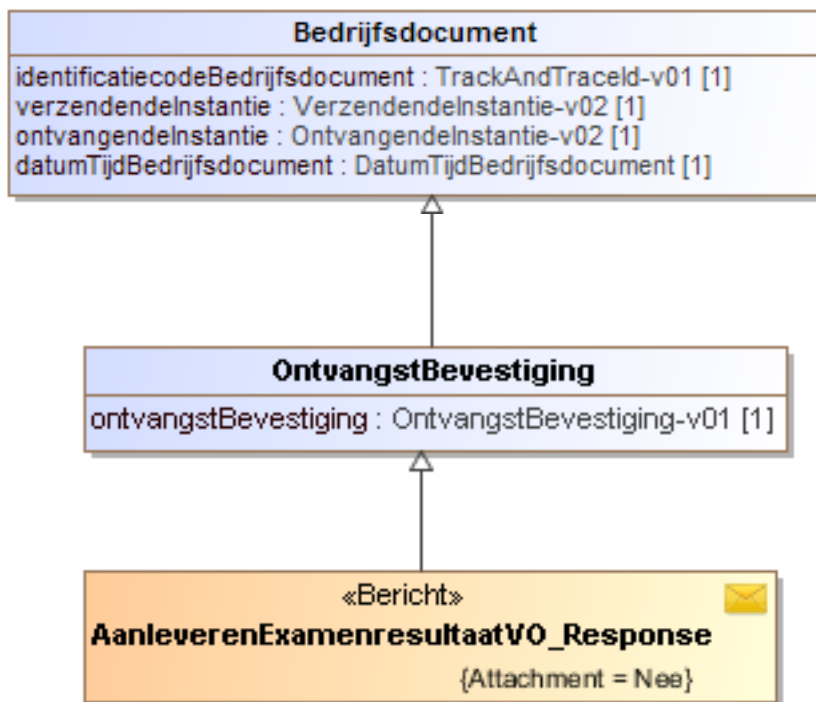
Bedrijfsdocument

identificatiecodeBedrijfsdocument : TrackAndTraceId-v01 [1]
verzendendeInstantie : VerzendendeInstantie-v02 [1]
ontvangendeInstantie : OntvangendeInstantie-v02 [1]
datumTijdBedrijfsdocument : DatumTijdBedrijfsdocument [1]

OntvangstBevestiging

ontvangstBevestiging : OntvangstBevestiging-v01 [1]

«Bericht»
AanleverenExamenresultaatVO_Response
{Attachment = Nee}